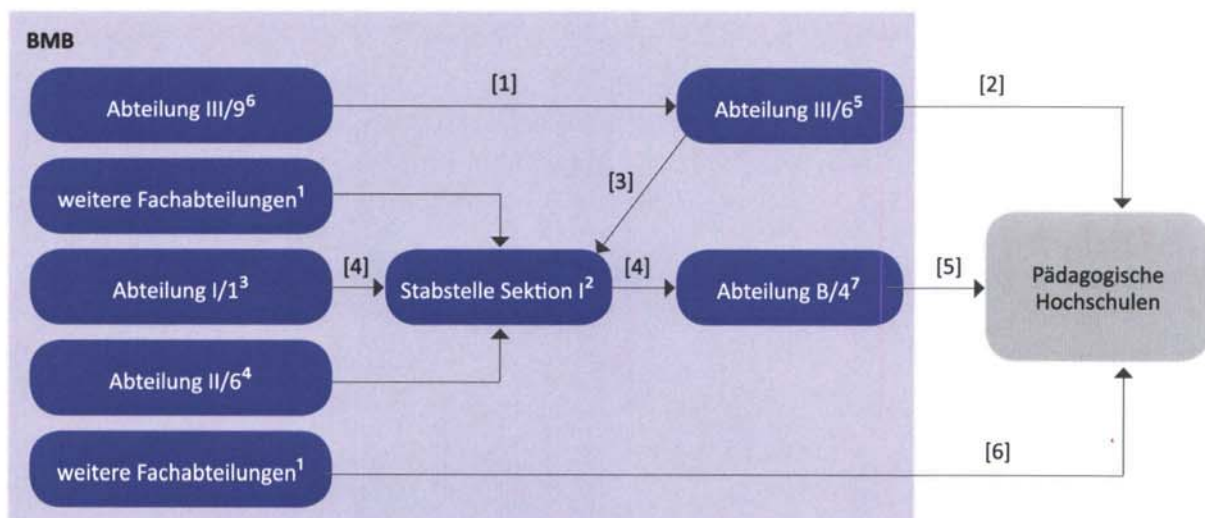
BMB

Abteilung III/9$^6$

[1]

Abteilung III/6$^5$

[2]

weitere Fachabteilungen$^1$

[3]

Abteilung I/1$^3$

[4]

Stabstelle Sektion I$^2$

[4]

Abteilung B/4$^7$

[5]

Pädagogische Hochschulen

Abteilung II/6$^4$

weitere Fachabteilungen$^1$

[6]